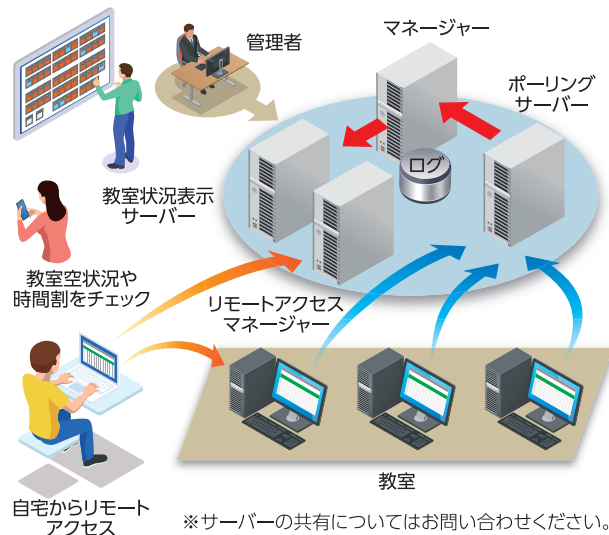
管理者

マネージャー

ポーリングサーバー

ログ

教室状況表示サーバー

教室空状況や時間割をチェック

リモートアクセスマネージャー

自宅からリモートアクセス

教室

※サーバーの共有についてはお問い合わせください。